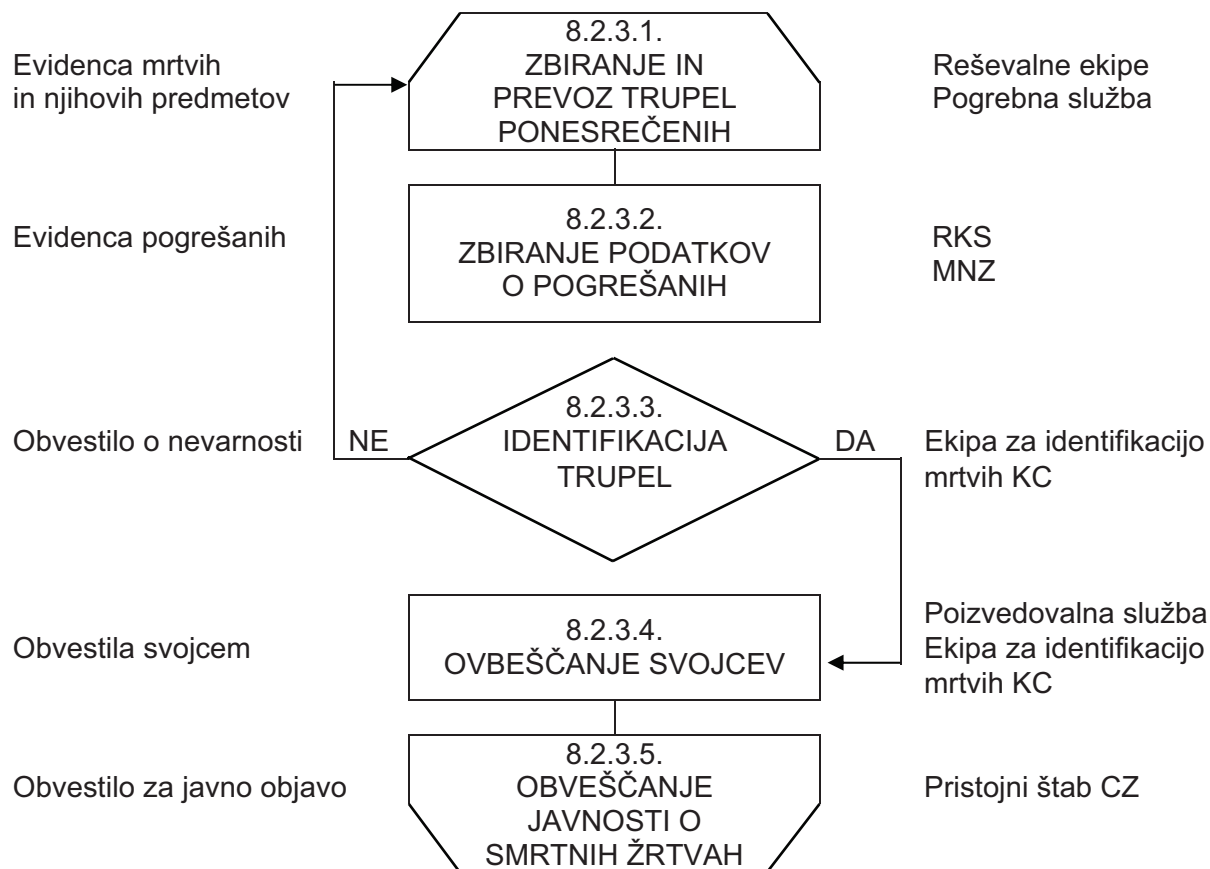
Evidenca mrtvih in njihovih predmetov

8.2.3.1.
ZBIRANJE IN PREVOZ TRUPEL PONESREČENIH

Reševalne ekipe
Pogrebna služba

Evidenca pogrešanih

8.2.3.2.
ZBIRANJE PODATKOV O POGREŠANIH

RKS
MNZ

Obvestilo o nevarnosti

NE

8.2.3.3.
IDENTIFIKACIJA TRUPEL

DA

Ekipa za identifikacijo mrtvih KC

Obvestila svojcem

8.2.3.4.
OVBEŠČANJE SVOJCEV

Poizvedovalna služba
Ekipa za identifikacijo mrtvih KC

Obvestilo za javno objavo

8.2.3.5.
OBVEŠČANJE JAVNOSTI O SMRTNIH ŽRTVAH

Pristojni štab CZ